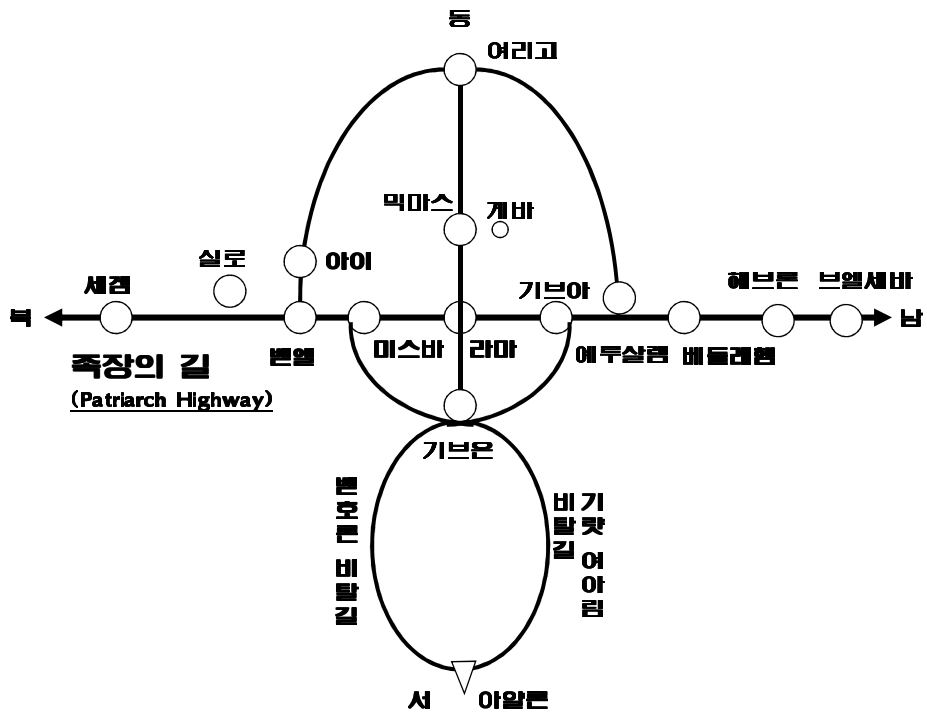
동

여리고

믹마스

게바

실로

아이

세겜

기브아

헤브론

브엘세바

북

남

벧엘

미스바

라마

예루살렘

베들레헴

족장의 길

(Patriarch Highway)

기브온

벧호론 비탈길

비탈길

기럇여아림

서

아얄론